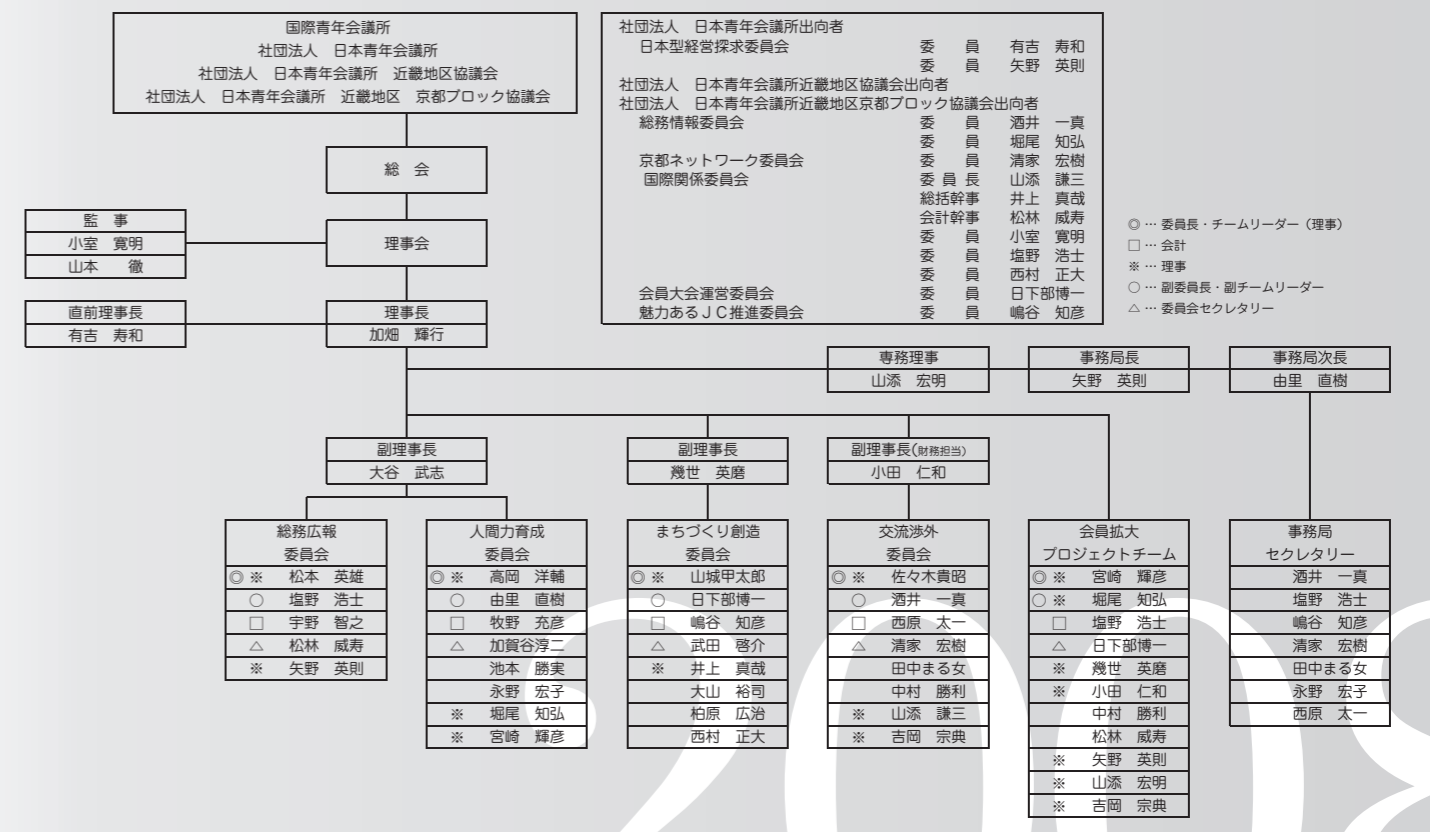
国際青年会議所
社団法人　日本青年会議所
社団法人　日本青年会議所　近畿地区協議会
社団法人　日本青年会議所　近畿地区　京都ブロック協議会

総　会

監　事
小室　寛明
山本　徹

理事会

直前理事長
有吉　寿和

理事長
加畑　輝行

社団法人　日本青年会議所出向者
日本型経営探求委員会　委　員　有吉　寿和
委　員　矢野　英則
社団法人　日本青年会議所近畿地区協議会出向者
社団法人　日本青年会議所近畿地区京都ブロック協議会出向者
総務情報委員会　委　員　酒井　一真
委　員　堀尾　知弘
京都ネットワーク委員会　委　員　清家　宏樹
国際関係委員会　委員長　山添　謙三
総括幹事　井上　真哉
会計幹事　松林　威寿
委　員　小室　寛明
委　員　塩野　浩士
委　員　西村　正大
会員大会運営委員会　委　員　日下部博一
魅力あるＪＣ推進委員会　委　員　嶋谷　知彦

◎…委員長・チームリーダー（理事）
□…会計
※…理事
○…副委員長・副チームリーダー
△…委員会セクレタリー

専務理事
山添　宏明

事務局長
矢野　英則

事務局次長
由里　直樹

副理事長
大谷　武志

副理事長
幾世　英磨

副理事長(財務担当)
小田　仁和

総務広報委員会
◎※　松本　英雄
○　塩野　浩士
□　宇野　智之
△　松林　威寿
※　矢野　英則

人間力育成委員会
◎※　高岡　洋輔
○　由里　直樹
□　牧野　充彦
△　加賀谷淳二
池本　勝実
永野　宏子
※　堀尾　知弘
※　宮崎　輝彦

まちづくり創造委員会
◎※　山城甲太郎
○　日下部博一
□　嶋谷　知彦
△　武田　啓介
※　井上　真哉
大山　裕司
柏原　広治
西村　正大

交流渉外委員会
◎※　佐々木貴昭
○　酒井　一真
□　西原　太一
△　清家　宏樹
田中まる女
中村　勝利
※　山添　謙三
※　吉岡　宗典

会員拡大プロジェクトチーム
◎※　宮崎　輝彦
○※　堀尾　知弘
□　塩野　浩士
△　日下部博一
※　幾世　英磨
※　小田　仁和
中村　勝利
松林　威寿
※　矢野　英則
※　山添　宏明
※　吉岡　宗典

事務局セクレタリー
酒井　一真
塩野　浩士
嶋谷　知彦
清家　宏樹
田中まる女
永野　宏子
西原　太一